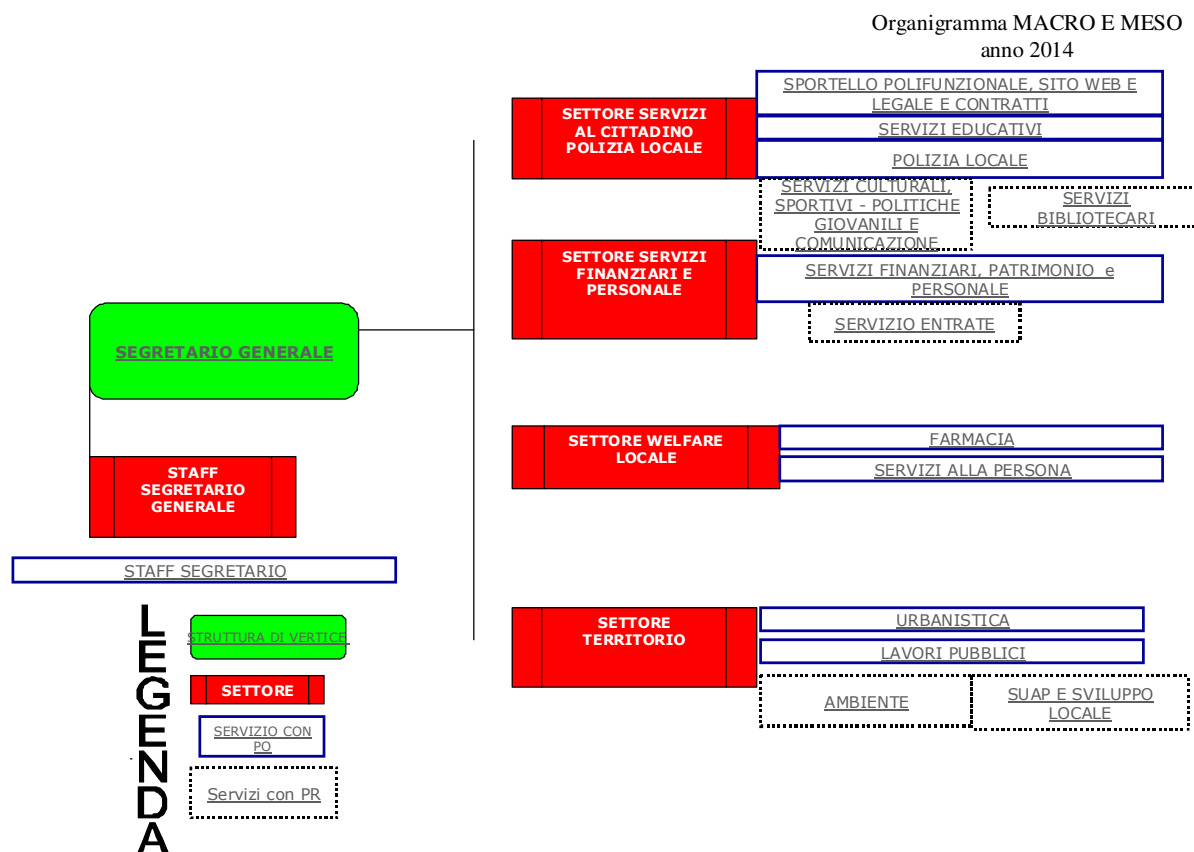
Organigramma MACRO E MESO
anno 2014

SEGRETARIO GENERALE

STAFF SEGRETARIO GENERALE

STAFF SEGRETARIO

SETTORE SERVIZI AL CITTADINO POLIZIA LOCALE

SPORTELLO POLIFUNZIONALE, SITO WEB E LEGALE E CONTRATTI

SERVIZI EDUCATIVI

POLIZIA LOCALE

SERVIZI CULTURALI, SPORTIVI - POLITICHE GIOVANILI E COMUNICAZIONE

SERVIZI BIBLIOTECARI

SETTORE SERVIZI FINANZIARI E PERSONALE

SERVIZI FINANZIARI, PATRIMONIO e PERSONALE

SERVIZIO ENTRATE

SETTORE WELFARE LOCALE

FARMACIA

SERVIZI ALLA PERSONA

SETTORE TERRITORIO

URBANISTICA

LAVORI PUBBLICI

AMBIENTE

SUAP E SVILUPPO LOCALE

LEGENDA

STRUTTURA DI VERTICE

SETTORE

SERVIZIO CON PO

Servizi con PR